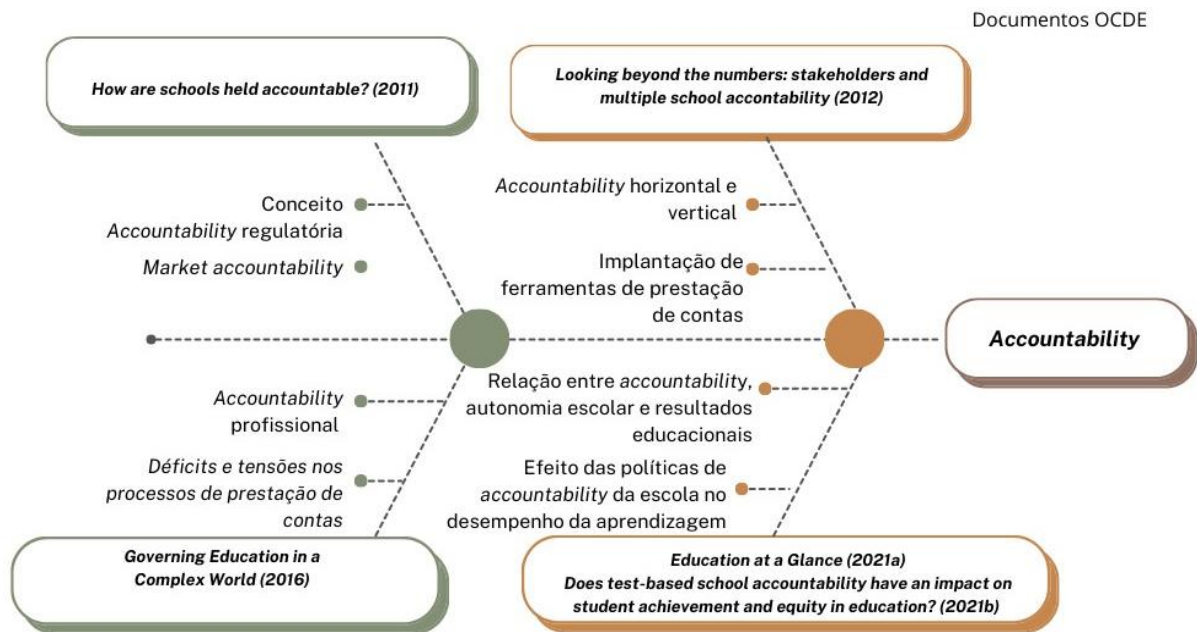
Documentos OCDE

How are schools held accountable? (2011)

Looking beyond the numbers: stakeholders and multiple school accountability (2012)

Conceito
Accountability regulatória

Market accountability

Accountability horizontal e vertical

Implantação de ferramentas de prestação de contas

Accountability

Accountability profissional

Déficits e tensões nos processos de prestação de contas

Relação entre accountability, autonomia escolar e resultados educacionais

Efeito das políticas de accountability da escola no desempenho da aprendizagem

Governing Education in a Complex World (2016)

Education at a Glance (2021a)
Does test-based school accountability have an impact on student achievement and equity in education? (2021b)